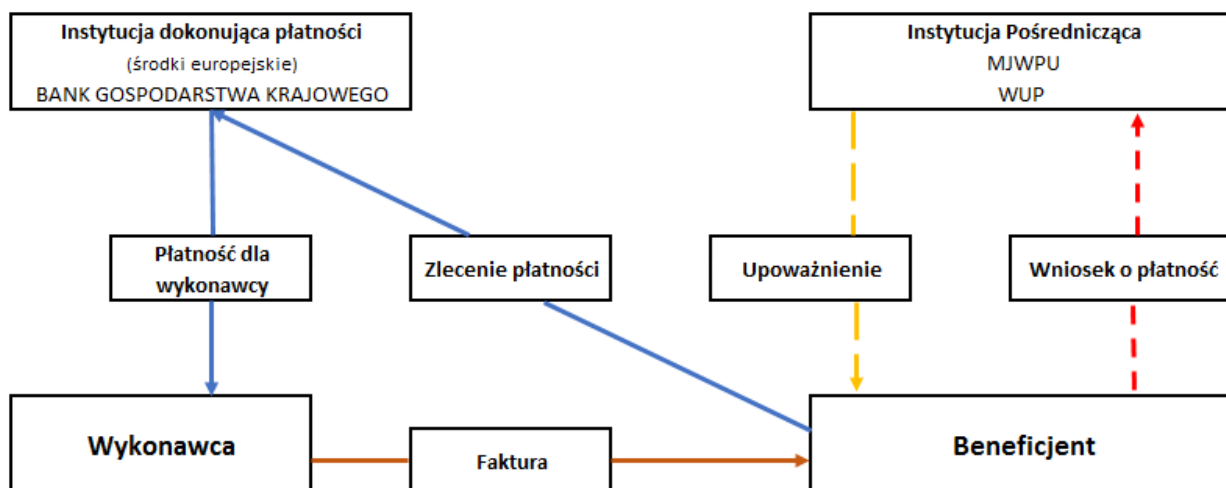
Instytucja dokonująca płatności
(środki europejskie)
BANK GOSPODARSTWA KRAJOWEGO

Instytucja Pośrednicząca
MJWPU
WUP

Płatność dla wykonawcy

Zlecenie płatności

Upoważnienie

Wniosek o płatność

Wykonawca

Faktura

Beneficjent